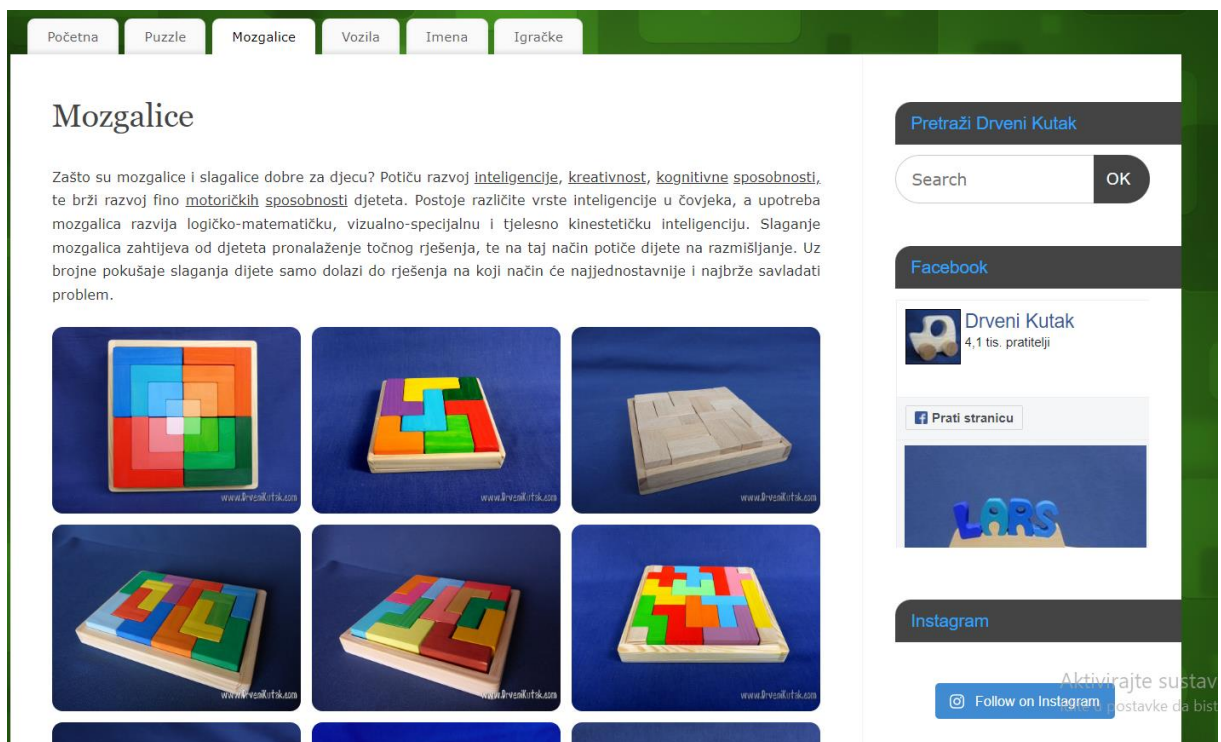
Početna | Puzzle | Mozgalice | Vozila | Imena | Igračke

Mozgalice

Zašto su mozgalice i slagalice dobre za djecu? Potiču razvoj inteligencije, kreativnost, kognitivne sposobnosti, te brži razvoj fino motoričkih sposobnosti djeteta. Postoje različite vrste inteligencije u čovjeka, a upotreba mozgalica razvija logičko-matematičku, vizualno-specijalnu i tjelesno kinestetičku inteligenciju. Slaganje mozgalica zahtijeva od djeteta pronalaženje točnog rješenja, te na taj način potiče dijete na razmišljanje. Uz brojne pokušaje slaganja dijete samo dolazi do rješenja na koji način će najjednostavnije i najbrže savladati problem.

www.DrveniKutak.com
www.DrveniKutak.com
www.DrveniKutak.com
www.DrveniKutak.com
www.DrveniKutak.com
www.DrveniKutak.com

Pretraži Drveni Kutak

Search
OK

Facebook

Drveni Kutak
4,1 tis. pratitelji

Prati stranicu

LARS

Instagram

Follow on Instagram

Aktivirajte sustav
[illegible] postavke da bist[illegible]